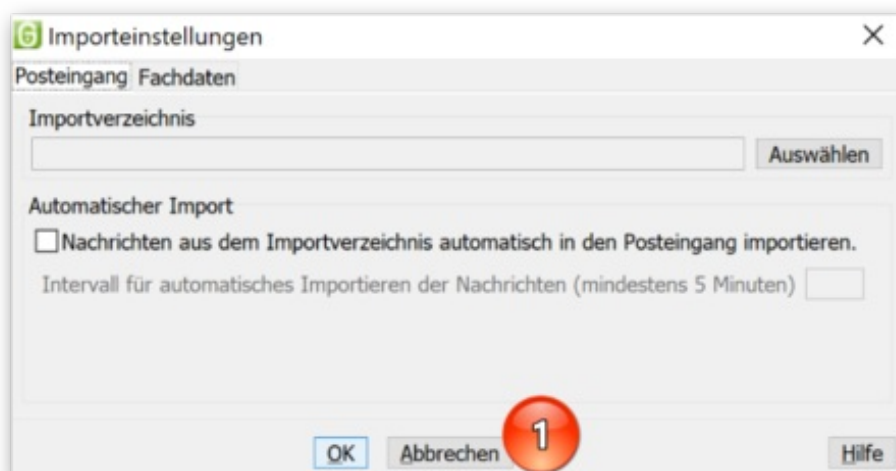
G Importeinstellungen ×

Posteingang Fachdaten

Importverzeichnis

Auswählen

Automatischer Import

Nachrichten aus dem Importverzeichnis automatisch in den Posteingang importieren.

Intervall für automatisches Importieren der Nachrichten (mindestens 5 Minuten)

OK Abbrechen 1 Hilfe